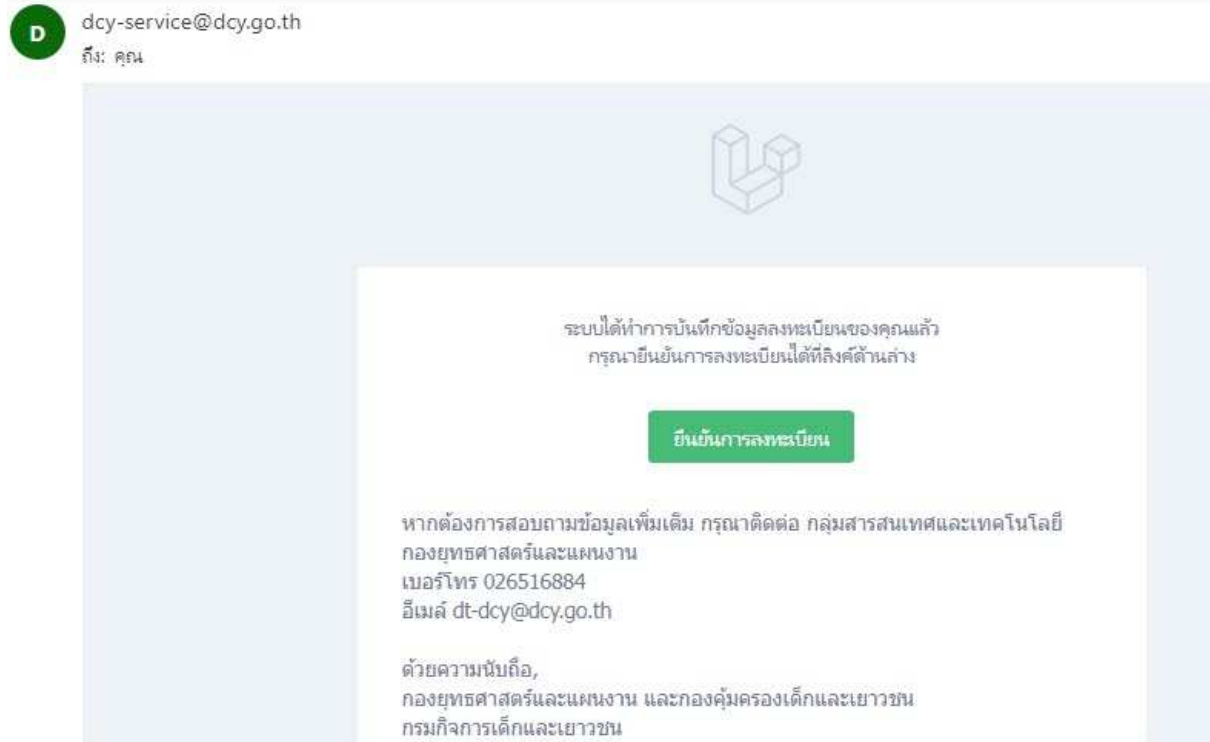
D
dcy-service@dcy.go.th
ถึง: คุณ

ระบบได้ทำการบันทึกข้อมูลลงทะเบียนของคุณแล้ว
กรุณายืนยันการลงทะเบียนได้ที่ลิงค์ด้านล่าง

ยืนยันการลงทะเบียน

หากต้องการสอบถามข้อมูลเพิ่มเติม กรุณาติดต่อ กลุ่มสารสนเทศและเทคโนโลยี
กองยุทธศาสตร์และแผนงาน
เบอร์โทร 026516884
อีเมล์ dt-dcy@dcy.go.th

ด้วยความนับถือ,
กองยุทธศาสตร์และแผนงาน และกองคุ้มครองเด็กและเยาวชน
กรมกิจการเด็กและเยาวชน